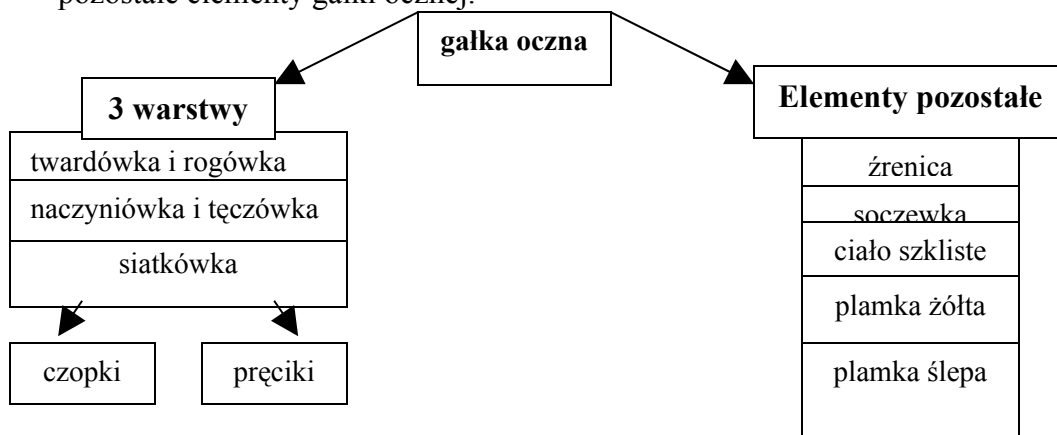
pozostałe elementy gałki ocznej.

gałka oczna

3 warstwy

twardówka i rogówka

naczyniówka i tęczówka

siatkówka

czopki

pręciki

Elementy pozostałe

źrenica

soczewka

ciało szkliste

plamka żółta

plamka ślepa